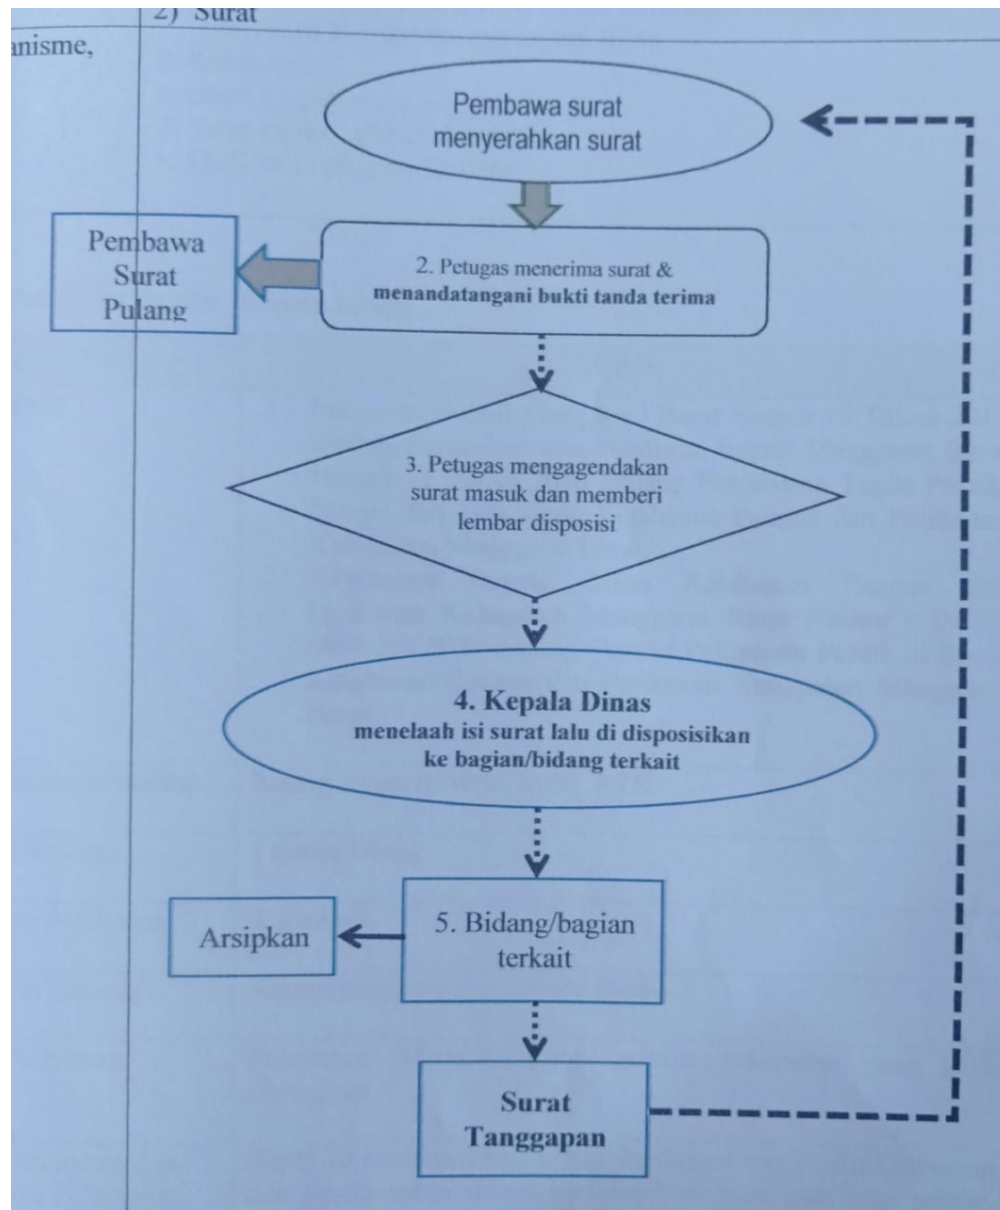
2) Surat

anisme,

Pembawa surat menyerahkan surat

Pembawa Surat Pulang

2. Petugas menerima surat & menandatangani bukti tanda terima

3. Petugas mengagendakan surat masuk dan memberi lembar disposisi

4. Kepala Dinas
menelaah isi surat lalu di disposisikan ke bagian/bidang terkait

Arsipkan

5. Bidang/bagian terkait

Surat Tanggapan